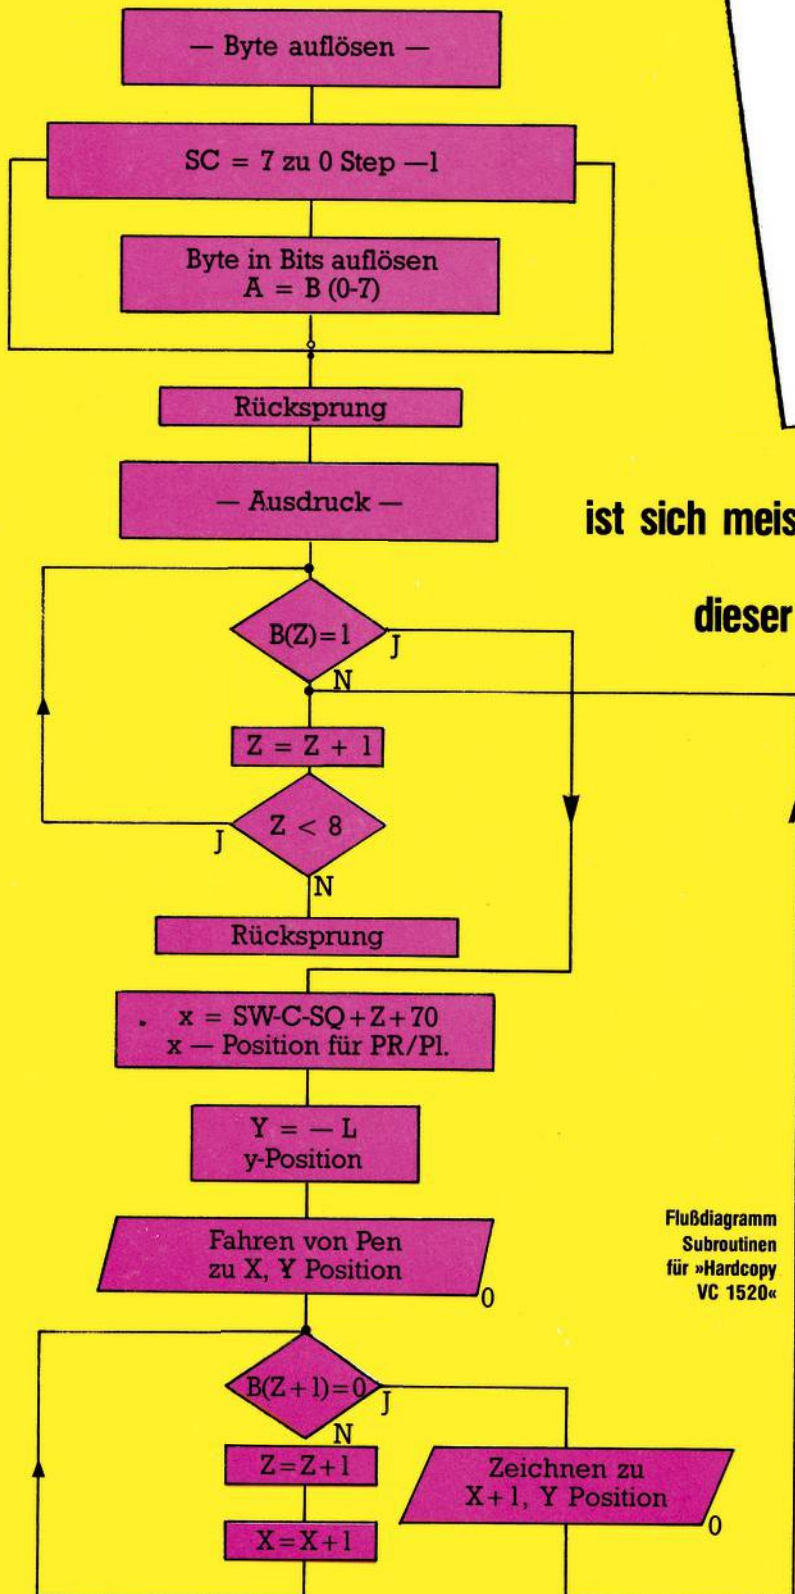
— Byte auflösen —

SC = 7 zu 0 Step —1

Byte in Bits auflösen
A = B (0-7)

Rücksprung

— Ausdruck —

ist sich meis

dieser

B(Z)=1

J

N

Z = Z + 1

Z < 8

J

N

Rücksprung

x = SW-C-SQ + Z + 70
x — Position für PR/Pl.

Y = — L
y-Position

Fahren von Pen
zu X, Y Position

0

Flußdiagramm
Subroutinen
für »Hardcopy
VC 1520«

B(Z + 1)=0

J

N

Z=Z+1

Zeichnen zu
X+1, Y Position

0

X=X+1